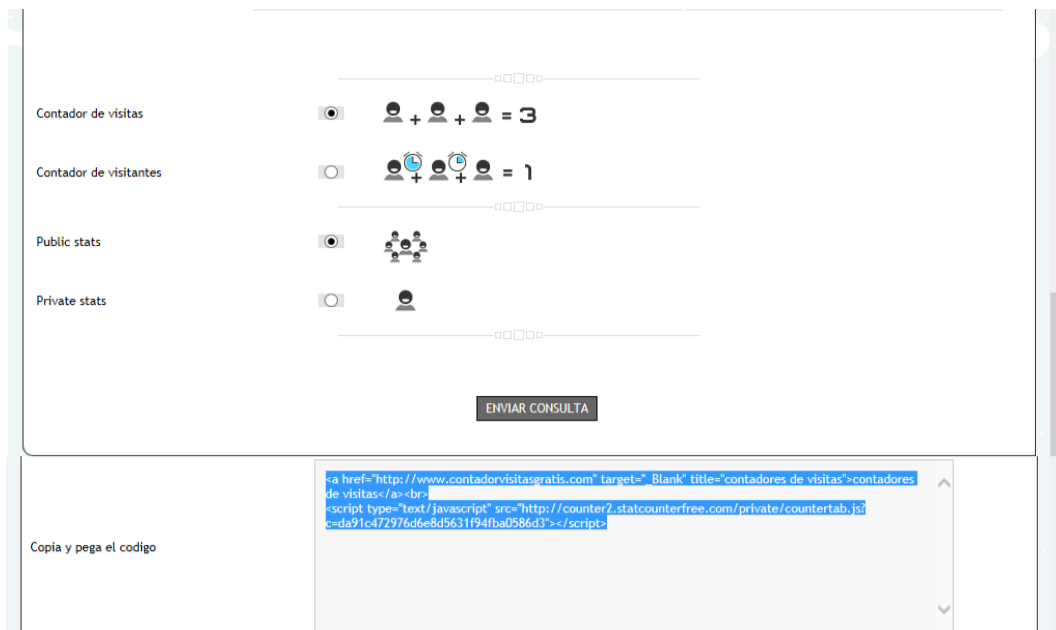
Contador de visitas

+ + = 3

Contador de visitantes

+ + = 1

Public stats

Private stats

ENVIAR CONSULTA

Copia y pega el codigo

<a href="http://www.contadorvisitasgratis.com" target="_Blank" title="contadores de visitas">contadores de visitas</a><br>
<script type="text/javascript" src="http://counter2.statcounterfree.com/private/countertab.js?c=da91c472976d6e8d5631f94fba0586d3"></script>